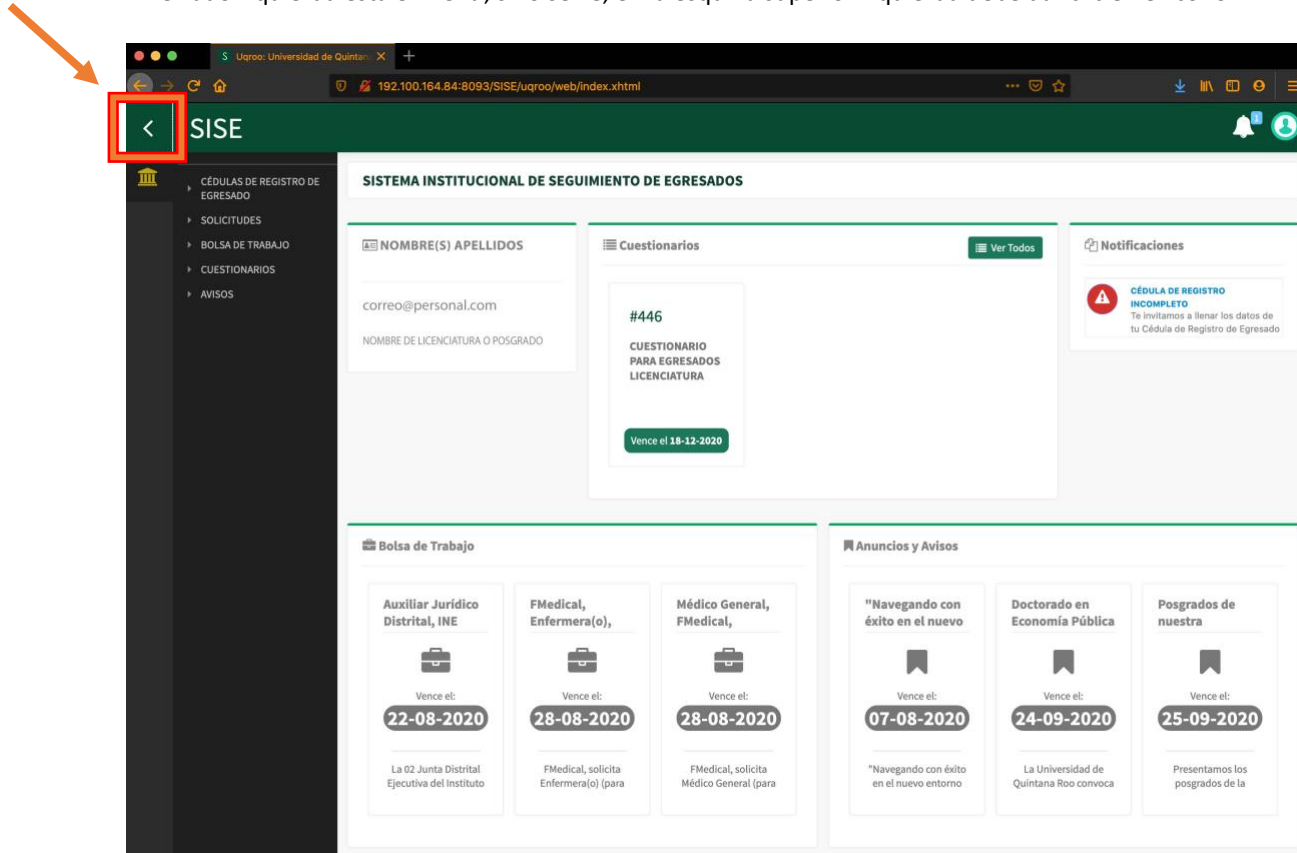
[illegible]

Uqroo: Universidad de Quintan

192.100.164.84:8093/SISE/uqroo/web/index.xhtml

SISE

CÉDULAS DE REGISTRO DE EGRESADO
SOLICITUDES
BOLSA DE TRABAJO
CUESTIONARIOS
AVISOS

SISTEMA INSTITUCIONAL DE SEGUIMIENTO DE EGRESADOS

NOMBRE(S) APELLIDOS

correo@personal.com

NOMBRE DE LICENCIATURA O POSGRADO

Cuestionarios

Ver Todos

#446

CUESTIONARIO PARA EGRESADOS LICENCIATURA

Vence el 18-12-2020

Notificaciones

CÉDULA DE REGISTRO INCOMPLETO
Te invitamos a llenar los datos de tu Cédula de Registro de Egresado

Bolsa de Trabajo

Auxiliar Jurídico Distrital, INE
Vence el:
22-08-2020
La 02 Junta Distrital Ejecutiva del Instituto

FMedical, Enfermera(o),
Vence el:
28-08-2020
FMedical, solicita Enfermera(o) (para

Médico General, FMedical,
Vence el:
28-08-2020
FMedical, solicita Médico General (para

Anuncios y Avisos

"Navegando con éxito en el nuevo
Vence el:
07-08-2020
"Navegando con éxito en el nuevo entorno

Doctorado en Economía Pública
Vence el:
24-09-2020
La Universidad de Quintana Roo convoca

Posgrados de nuestra
Vence el:
25-09-2020
Presentamos los posgrados de la